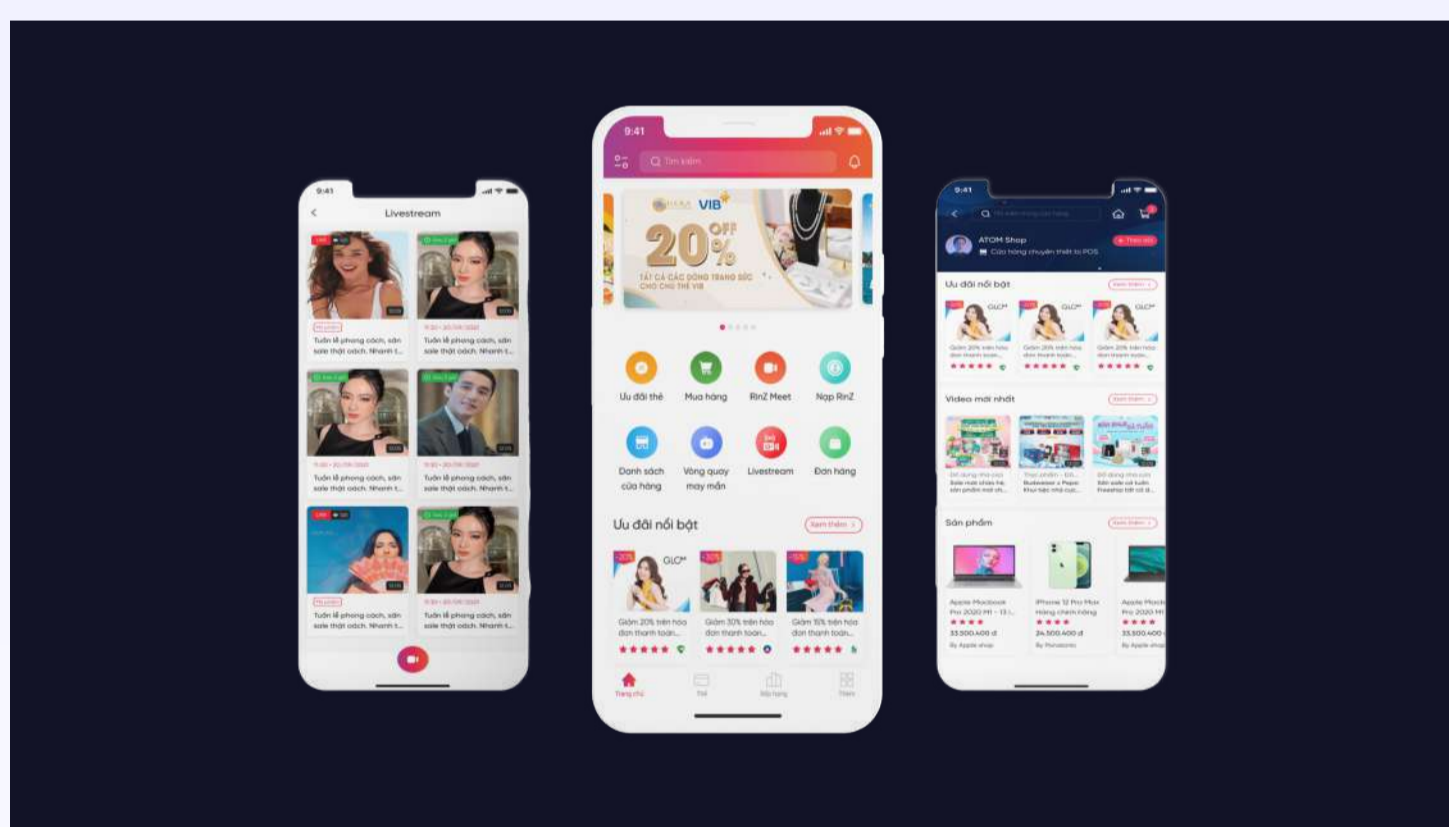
9:41

Livestream

LIVE

Tuần lễ phong cách, săn sale thật oách. Nhanh t...

Tuần lễ phong cách, săn sale thật oách. Nhanh t...

Tuần lễ phong cách, săn sale thật oách. Nhanh t...

Tuần lễ phong cách, săn sale thật oách. Nhanh t...

LIVE

Tuần lễ phong cách, săn sale thật oách. Nhanh t...

Tuần lễ phong cách, săn sale thật oách. Nhanh t...

9:41

Tìm kiếm

VIB

20% OFF

TẤT CẢ CÁC DÒNG TRANG SỨC CHO CHỦ THẺ VIB

Ưu đãi thẻ

Mua hàng

RinZ Meet

Nạp RinZ

Danh sách cửa hàng

Vòng quay may mắn

Livestream

Đơn hàng

Ưu đãi nổi bật

Xem thêm

-20%

GLC

-30%

-15%

Giảm 20% trên hóa đơn thanh toán...

Giảm 30% trên hóa đơn thanh toán...

Giảm 15% trên hóa đơn thanh toán...

Trang chủ

Ví

Xếp hạng

Thêm

9:41

ATOM Shop

Cửa hàng chuyên thiết bị POS

Ưu đãi nổi bật

Xem thêm

Video mới nhất

Xem thêm

Sản phẩm

Xem thêm

Apple Macbook Pro 2020 M1 - 13 i...

33.500.400 đ

By Apple shop

iPhone 12 Pro Max Hàng chính hãng

24.500.400 đ

Apple Macb Pro 2020 M1

33.500.400

By Apple shop